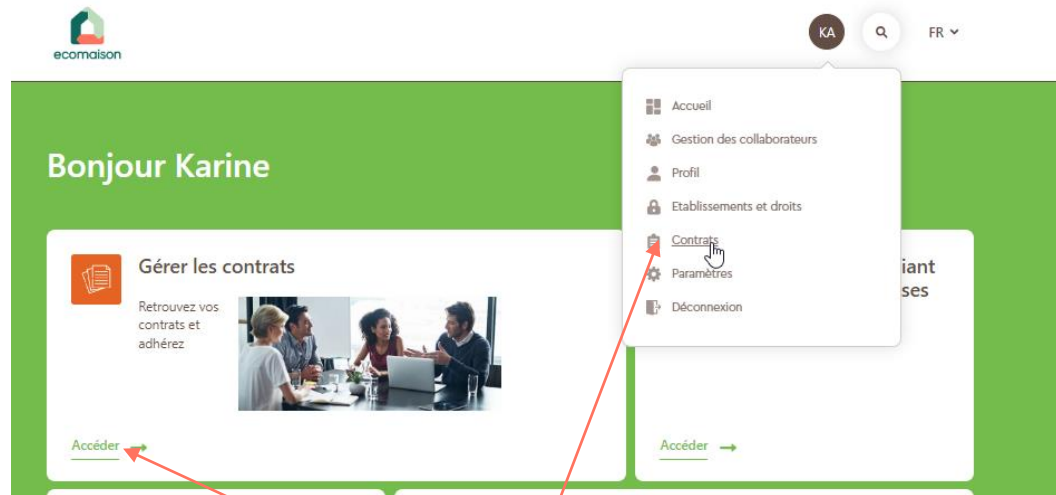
ecomaison

KA

FR

Accueil
Gestion des collaborateurs
Profil
Etablissements et droits
Contrats
Paramètres
Déconnexion

Bonjour Karine

Gérer les contrats

Retrouvez vos contrats et adhérez

Accéder

iant
ses

Accéder